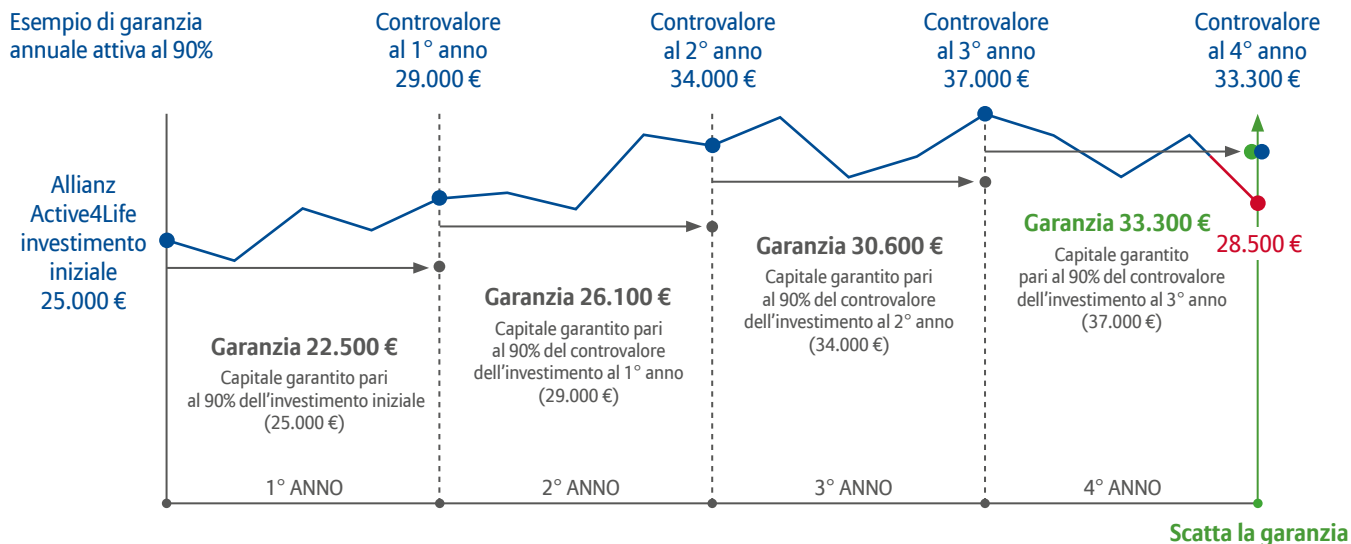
Esempio di garanzia annuale attiva al 90%

Controvalore al 1° anno 29.000 €

Controvalore al 2° anno 34.000 €

Controvalore al 3° anno 37.000 €

Controvalore al 4° anno 33.300 €

Allianz Active4Life investimento iniziale 25.000 €

Garanzia 22.500 €
Capitale garantito pari al 90% dell'investimento iniziale (25.000 €)

Garanzia 26.100 €
Capitale garantito pari al 90% del controvalore dell'investimento al 1° anno (29.000 €)

Garanzia 30.600 €
Capitale garantito pari al 90% del controvalore dell'investimento al 2° anno (34.000 €)

Garanzia 33.300 €
Capitale garantito pari al 90% del controvalore dell'investimento al 3° anno (37.000 €)

28.500 €

1° ANNO

2° ANNO

3° ANNO

4° ANNO

Scatta la garanzia